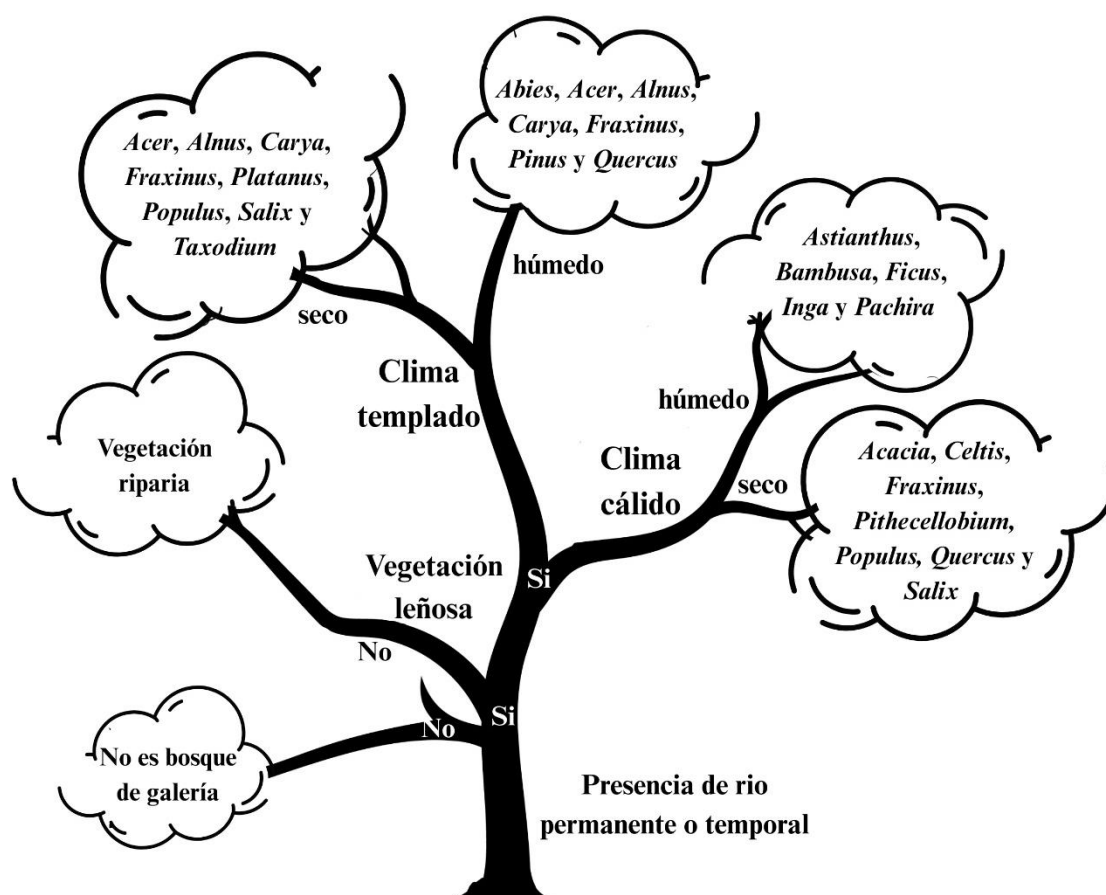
Acer, Alnus, Carya, Fraxinus, Platanus, Populus, Salix y Taxodium

Abies, Acer, Alnus, Carya, Fraxinus, Pinus y Quercus

Astianthus, Bambusa, Ficus, Inga y Pachira

húmedo

seco

Clima templado

húmedo

Vegetación riparia

Clima cálido

seco

Acacia, Celtis, Fraxinus, Pithecellobium, Populus, Quercus y Salix

Vegetación leñosa

Si

No

Si

No

No es bosque de galería

Presencia de rio permanente o temporal